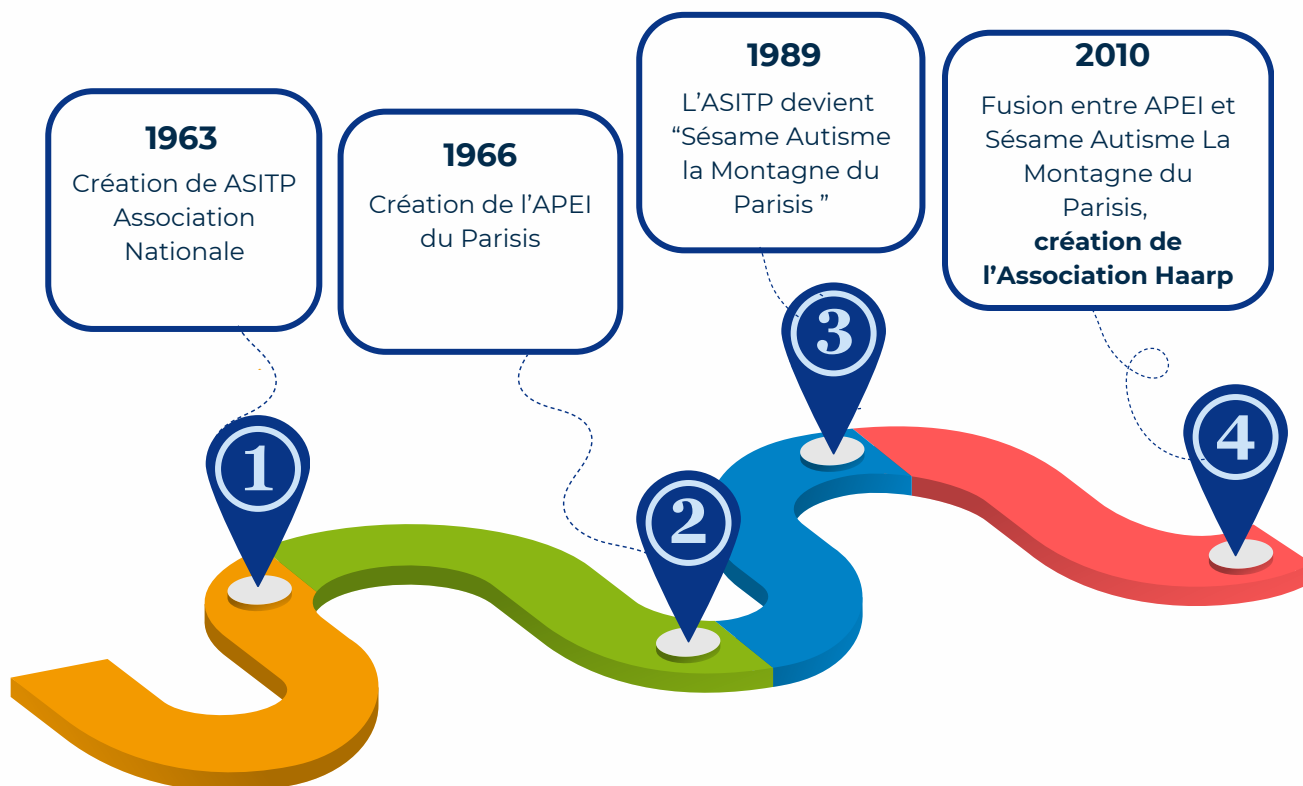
1963
Création de ASITP Association Nationale

1966
Création de l’APEI du Parisis

1989
L’ASITP devient “Sésame Autisme la Montagne du Parisis ”

2010
Fusion entre APEI et Sésame Autisme La Montagne du Parisis, **création de l’Association Haarp**

1

2

3

4